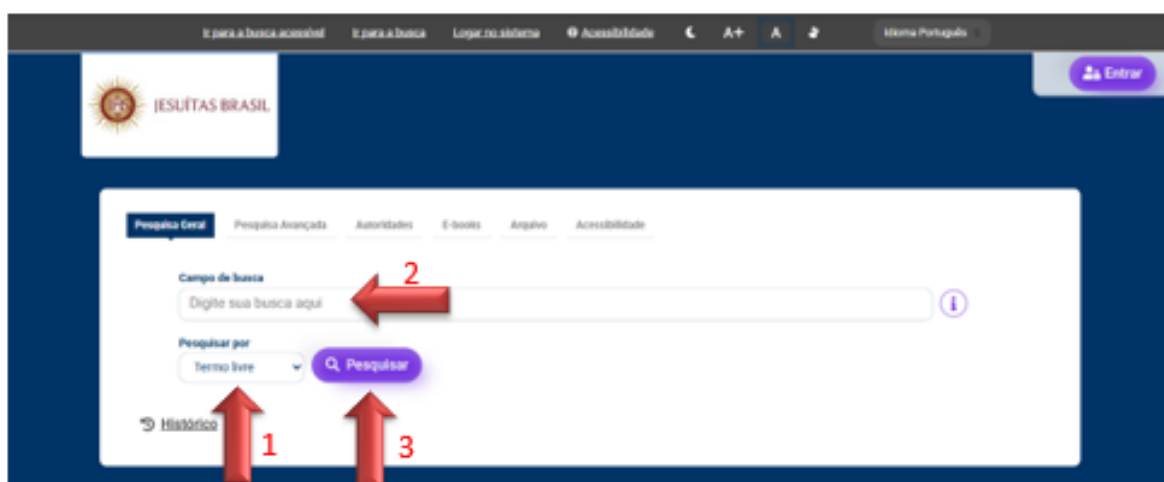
Ir para a busca acessível Ir para a busca Logar no sistema Acessibilidade A+ A Idioma Português

Entrar

JESUÍTAS BRASIL

Pesquisa Geral Pesquisa Avançada Autoridades E-books Arquivo Acessibilidade

Campo de busca

Digite sua busca aqui

2

Pesquisar por

Termo livre

Pesquisar

Histórico

1

3